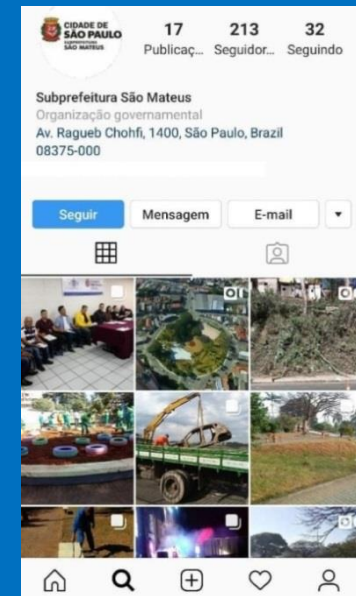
CIDADE DE SÃO PAULO
SÃO MATEUS

17
Publicaç...

213
Seguidor...

32
Seguindo

Subprefeitura São Mateus
Organização governamental
Av. Ragueb Chohfi, 1400, São Paulo, Brazil
08375-000

Seguir
Mensagem
E-mail